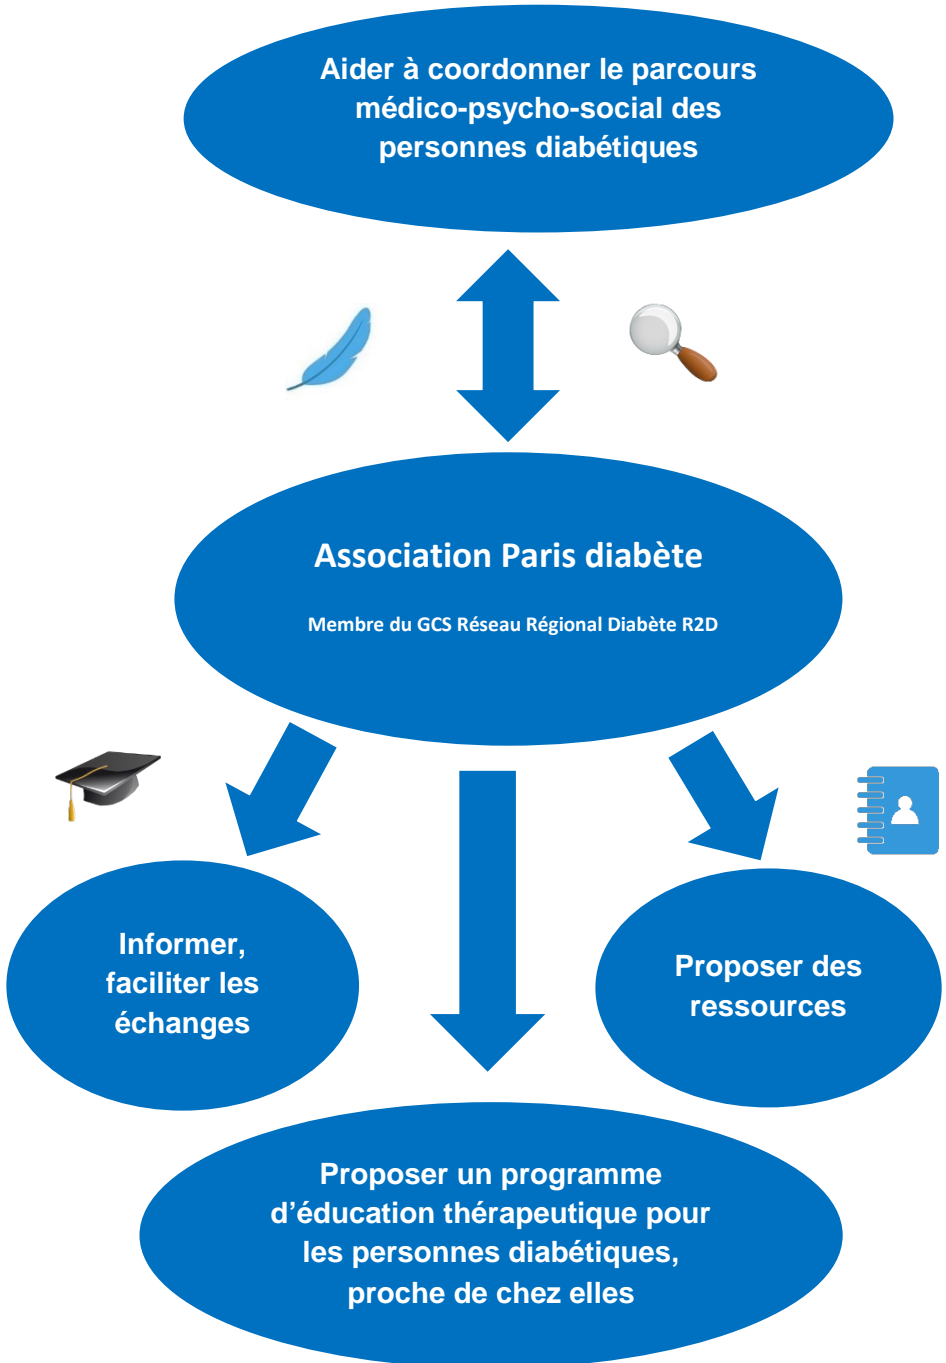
Aider à coordonner le parcours médico-psycho-social des personnes diabétiques

Association Paris diabète

Membre du GCS Réseau Régional Diabète R2D

Informer, faciliter les échanges

Proposer des ressources

Proposer un programme d'éducation thérapeutique pour les personnes diabétiques, proche de chez elles